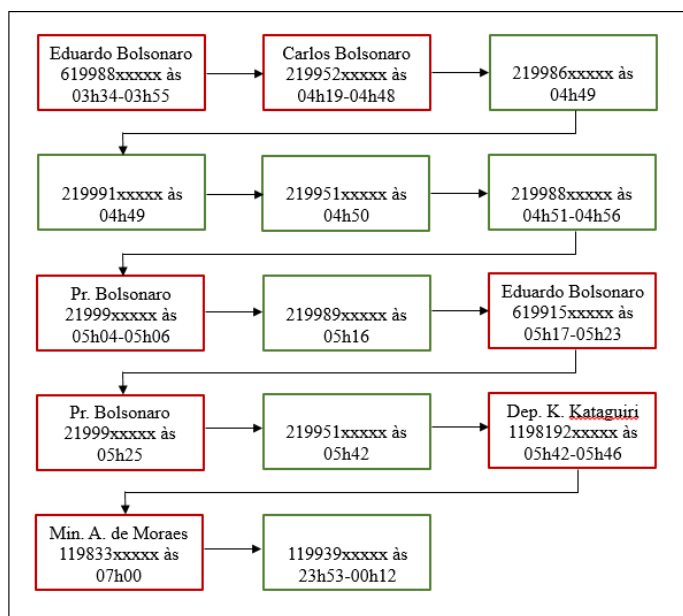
Eduardo Bolsonaro 619988xxxxx às 03h34-03h55

Carlos Bolsonaro 219952xxxxx às 04h19-04h48

219986xxxxx às 04h49

219991xxxxx às 04h49

219951xxxxx às 04h50

219988xxxxx às 04h51-04h56

Pr. Bolsonaro 21999xxxxx às 05h04-05h06

219989xxxxx às 05h16

Eduardo Bolsonaro 619915xxxxx às 05h17-05h23

Pr. Bolsonaro 21999xxxxx às 05h25

219951xxxxx às 05h42

Dep. K. Kataguiri 1198192xxxxx às 05h42-05h46

Min. A. de Moraes 119833xxxxx às 07h00

119939xxxxx às 23h53-00h12